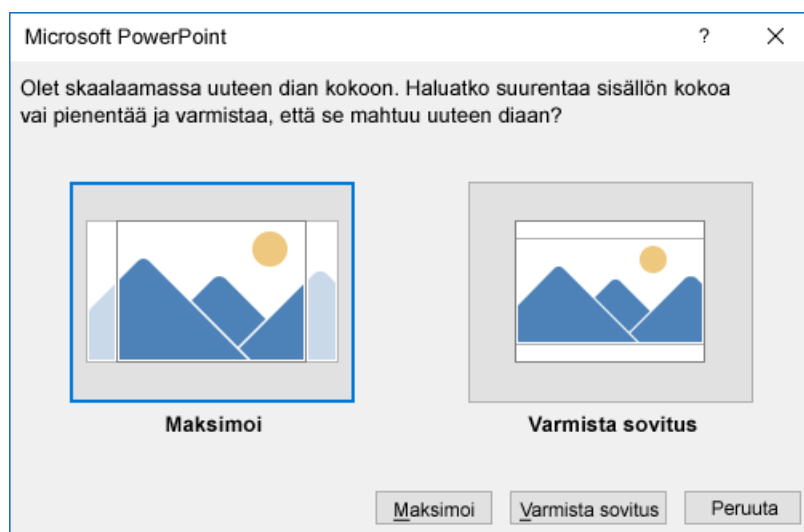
Microsoft PowerPoint

?

X

Olet skaalaamassa uuteen dian kokoon. Haluatko suurentaa sisällön kokoa vai pienentää ja varmistaa, että se mahtuu uuteen diaan?

Maksimoi

Varmista sovitus

Maksimoi

Varmista sovitus

Peruuta